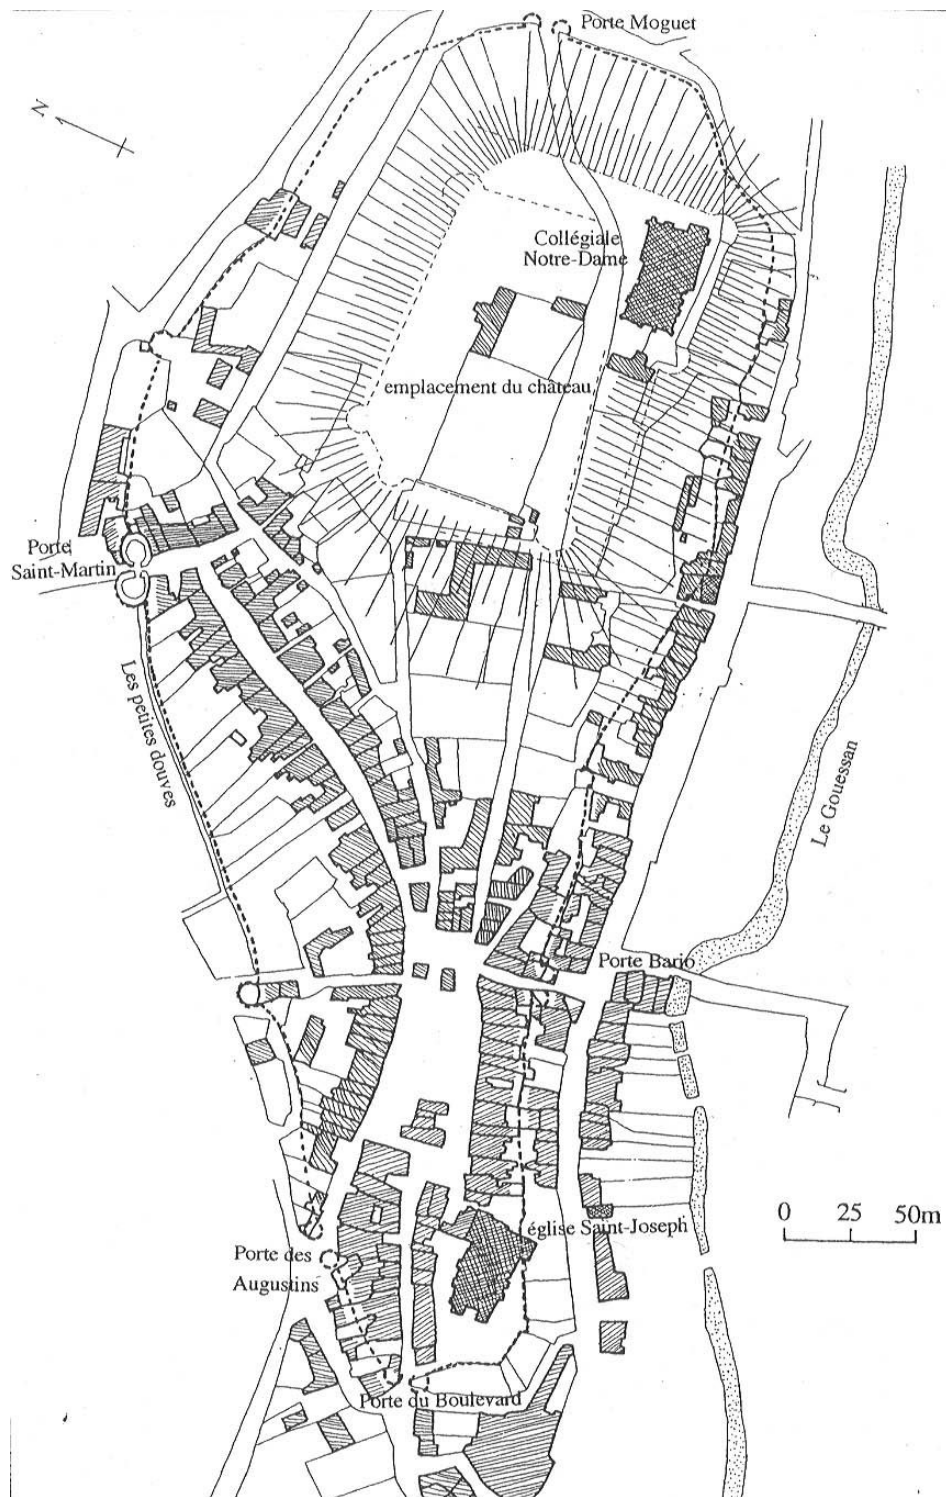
Porte Moguet

N

Collégiale Notre-Dame

emplacement du château

Porte Saint-Martin

Les petites douves

Le Gouessan

Porte Bario

0 25 50m

église Saint-Joseph

Porte des Augustins

Porte du Boulevard